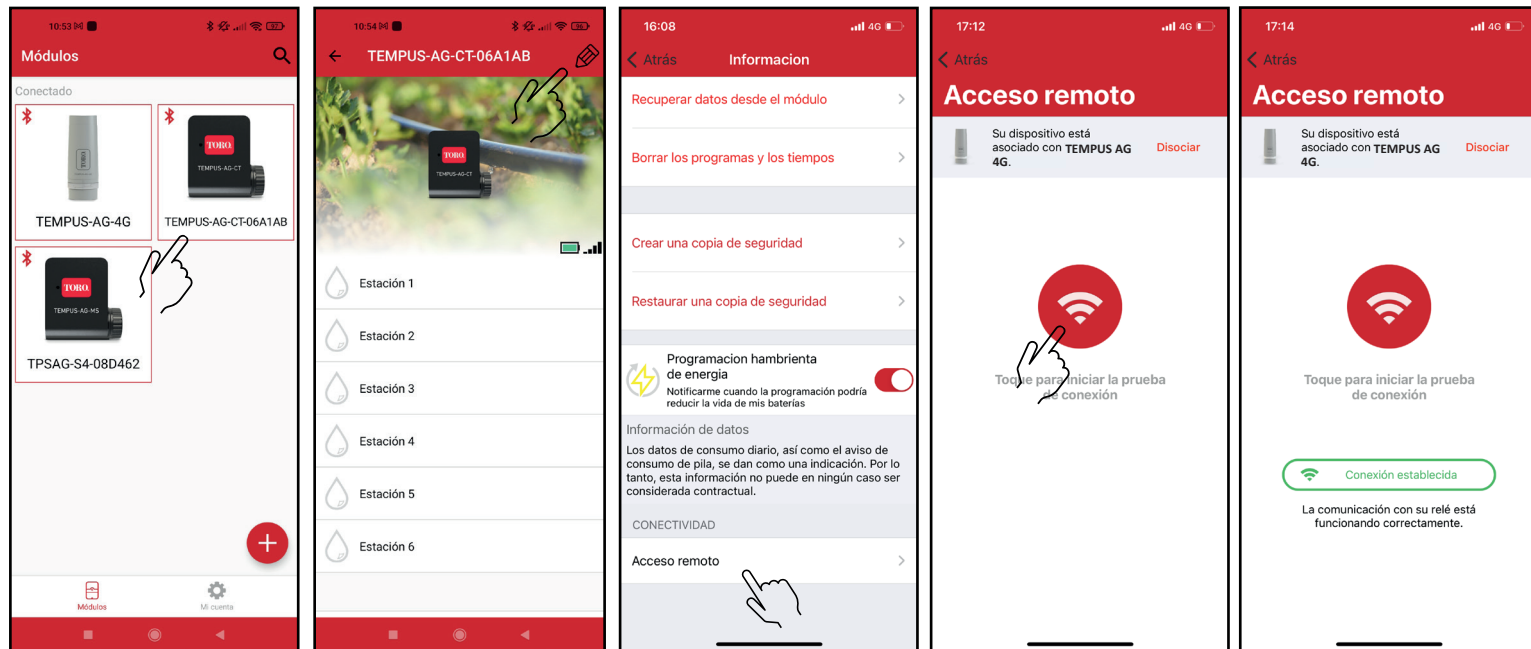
10:53 97

Módulos

Conectado

TEMPUS-AG-4G

TORO
TEMPUS-AG-CT

TEMPUS-AG-CT-06A1AB

TORO
TEMPUS-AG-MS

TPSAG-S4-08D462

+

Módulos Mi cuenta

10:54 96

TEMPUS-AG-CT-06A1AB

TORO
TEMPUS-AG-CT

Estación 1

Estación 2

Estación 3

Estación 4

Estación 5

Estación 6

16:08 4G

Atrás Informacion

Recuperar datos desde el módulo

Borrar los programas y los tiempos

Crear una copia de seguridad

Restaurar una copia de seguridad

Programacion hambrienta de energia

Notificarme cuando la programación podría reducir la vida de mis baterías

Información de datos

Los datos de consumo diario, así como el aviso de consumo de pila, se dan como una indicación. Por lo tanto, esta información no puede en ningún caso ser considerada contractual.

CONECTIVIDAD

Acceso remoto

17:12 4G

Atrás

Acceso remoto

Su dispositivo está asociado con TEMPUS AG 4G.

Disociar

Toque para iniciar la prueba de conexión

17:14 4G

Atrás

Acceso remoto

Su dispositivo está asociado con TEMPUS AG 4G.

Disociar

Toque para iniciar la prueba de conexión

Conexión establecida

La comunicación con su relé está funcionando correctamente.